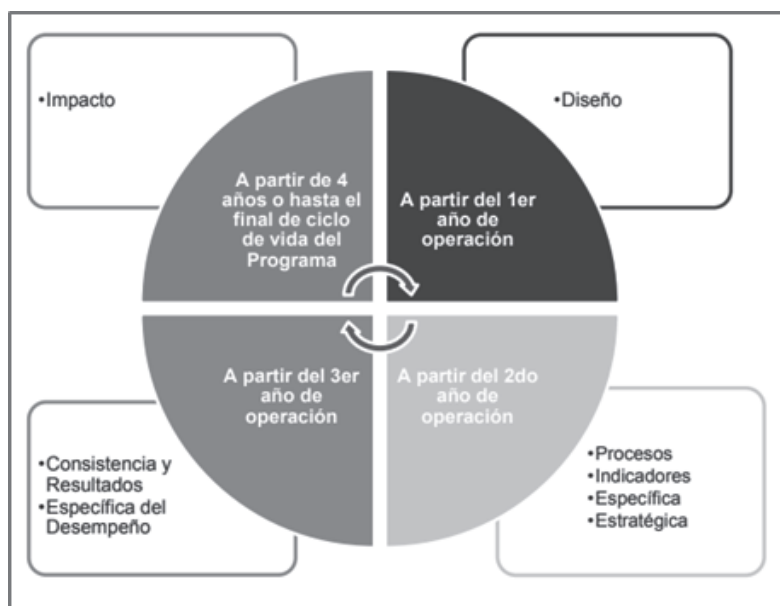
•Impacto

•Diseño

A partir de 4 años o hasta el final de ciclo de vida del Programa

A partir del 1er año de operación

A partir del 3er año de operación

A partir del 2do año de operación

•Consistencia y Resultados
•Específica del Desempeño

•Procesos
•Indicadores
•Específica
•Estratégica